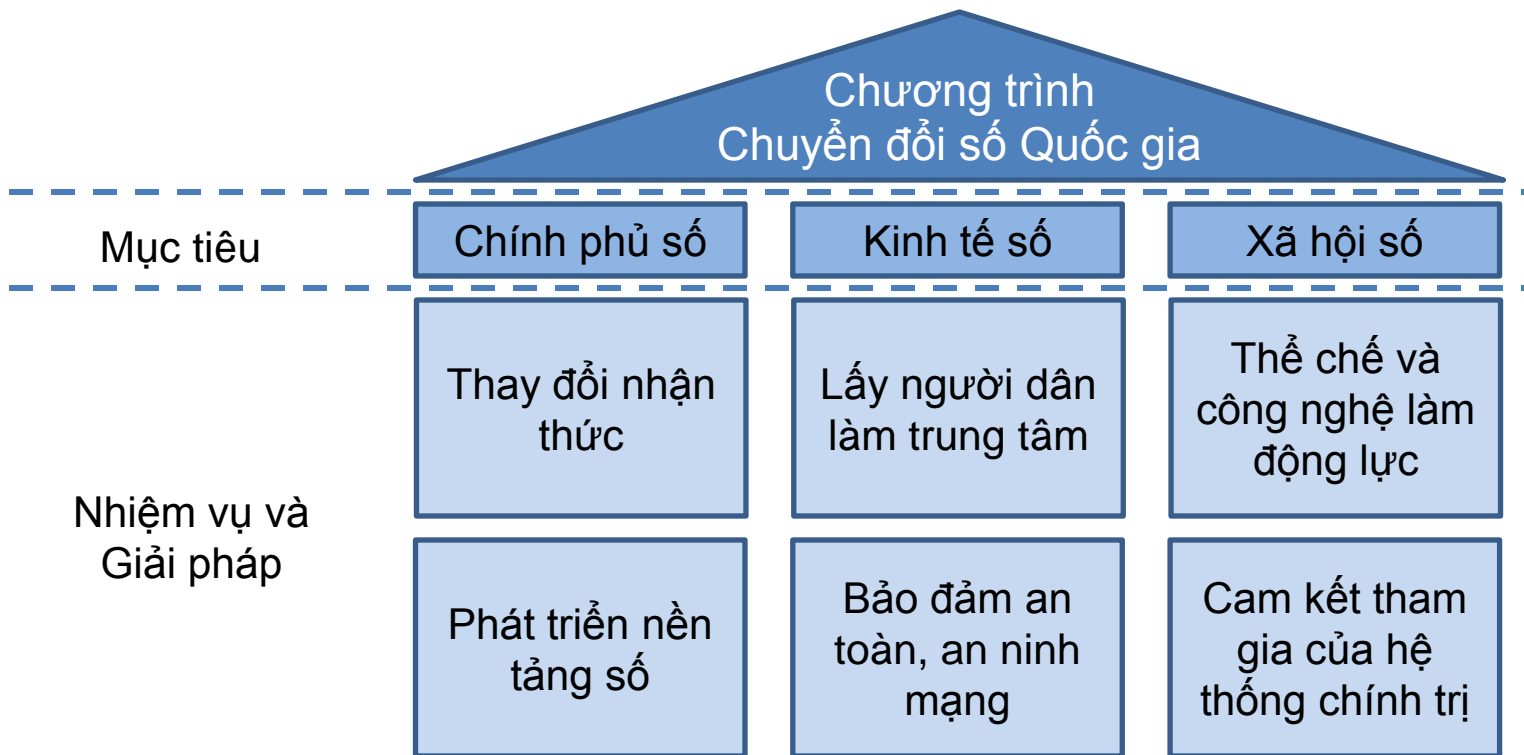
Chương trình
Chuyển đổi số Quốc gia

Mục tiêu

Chính phủ số

Kinh tế số

Xã hội số

Nhiệm vụ và Giải pháp

Thay đổi nhận thức

Lấy người dân làm trung tâm

Thể chế và công nghệ làm động lực

Phát triển nền tảng số

Bảo đảm an toàn, an ninh mạng

Cam kết tham gia của hệ thống chính trị